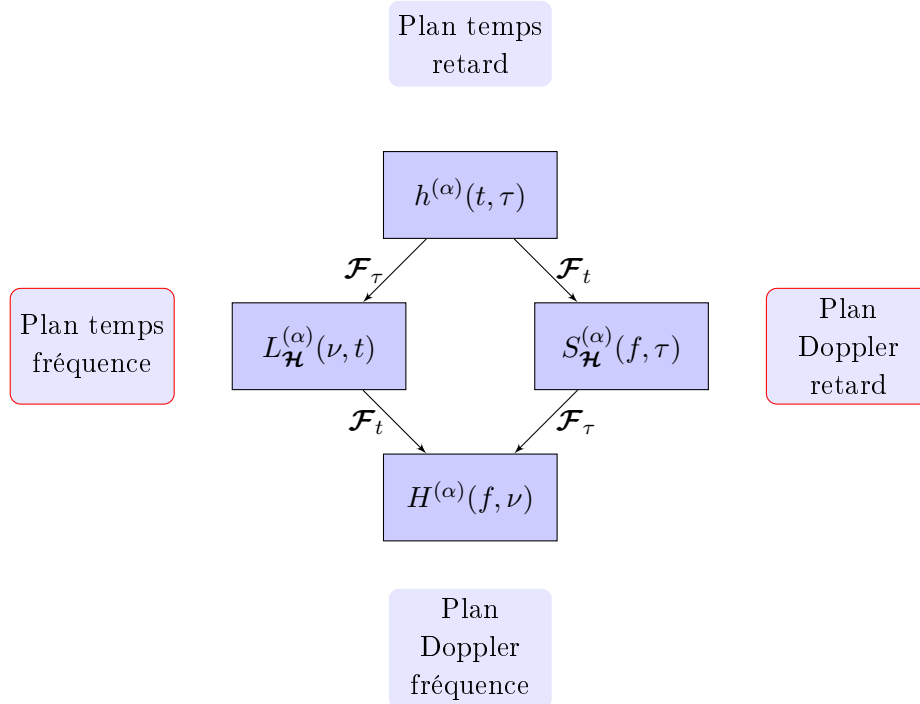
Plan temps retard

$h^{(\alpha)}(t,\tau)$

$\boldsymbol{\mathcal{F}}_\tau$

$\boldsymbol{\mathcal{F}}_t$

Plan temps fréquence

$L_{\boldsymbol{\mathcal{H}}}^{(\alpha)}(\nu,t)$

$S_{\boldsymbol{\mathcal{H}}}^{(\alpha)}(f,\tau)$

Plan Doppler retard

$\boldsymbol{\mathcal{F}}_t$

$\boldsymbol{\mathcal{F}}_\tau$

$H^{(\alpha)}(f,\nu)$

Plan Doppler fréquence